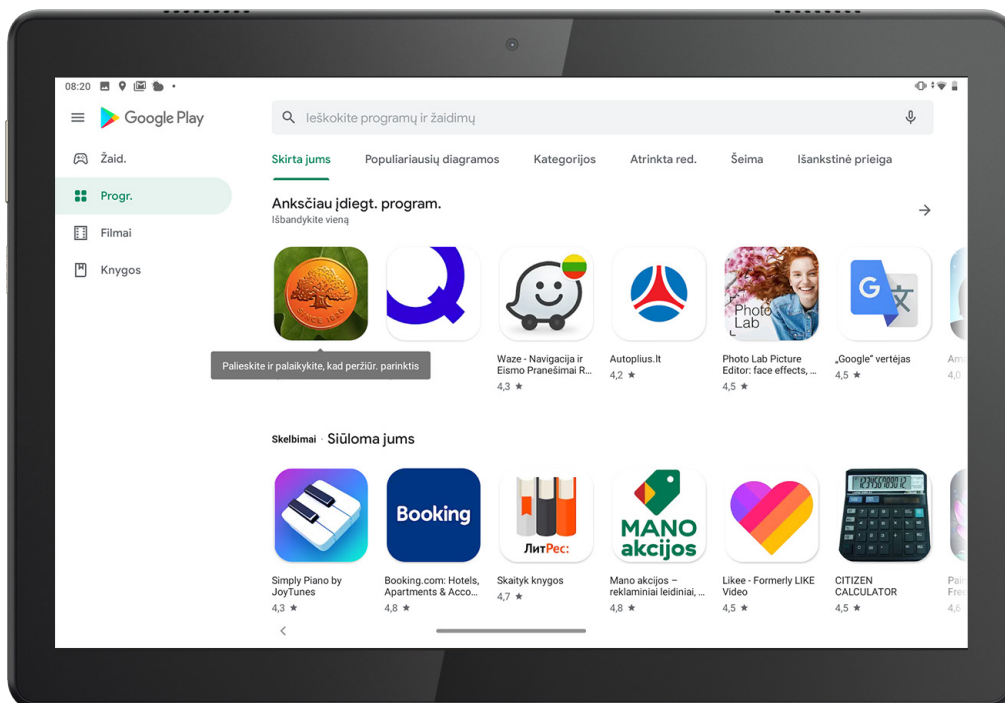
08:20

Google Play

Ieškokite programų ir žaidimų

Žaid.

Progr.

Filmai

Knygos

Skirta jums Populiariausių diagramos Kategorijos Atrinkta red. Šeima Išankstinė prieiga

Anksčiau įdiegt. program.
Išbandykite vieną

SINCE 1820

Palieskite ir palaikykite, kad peržiūr. parinktis

Waze - Navigacija ir Eismo Pranešimai R...
4,3 ★

Autoplius.lt
4,2 ★

Photo Lab

Photo Lab Picture Editor: face effects, ...
4,5 ★

„Google“ vertėjas
4,5 ★

Am
4,0

Skelbimai · Siūloma jums

Booking

ЛитРес:

MANO akcijos

Simply Piano by JoyTunes
4,3 ★

Booking.com: Hotels, Apartments & Acco...
4,8 ★

Skaityk knygos
4,7 ★

Mano akcijos – reklaminiai leidiniai, ...
4,8 ★

Likee - Formerly LIKE Video
4,5 ★

CITIZEN CALCULATOR
4,5 ★

Pai
Fre
4,6